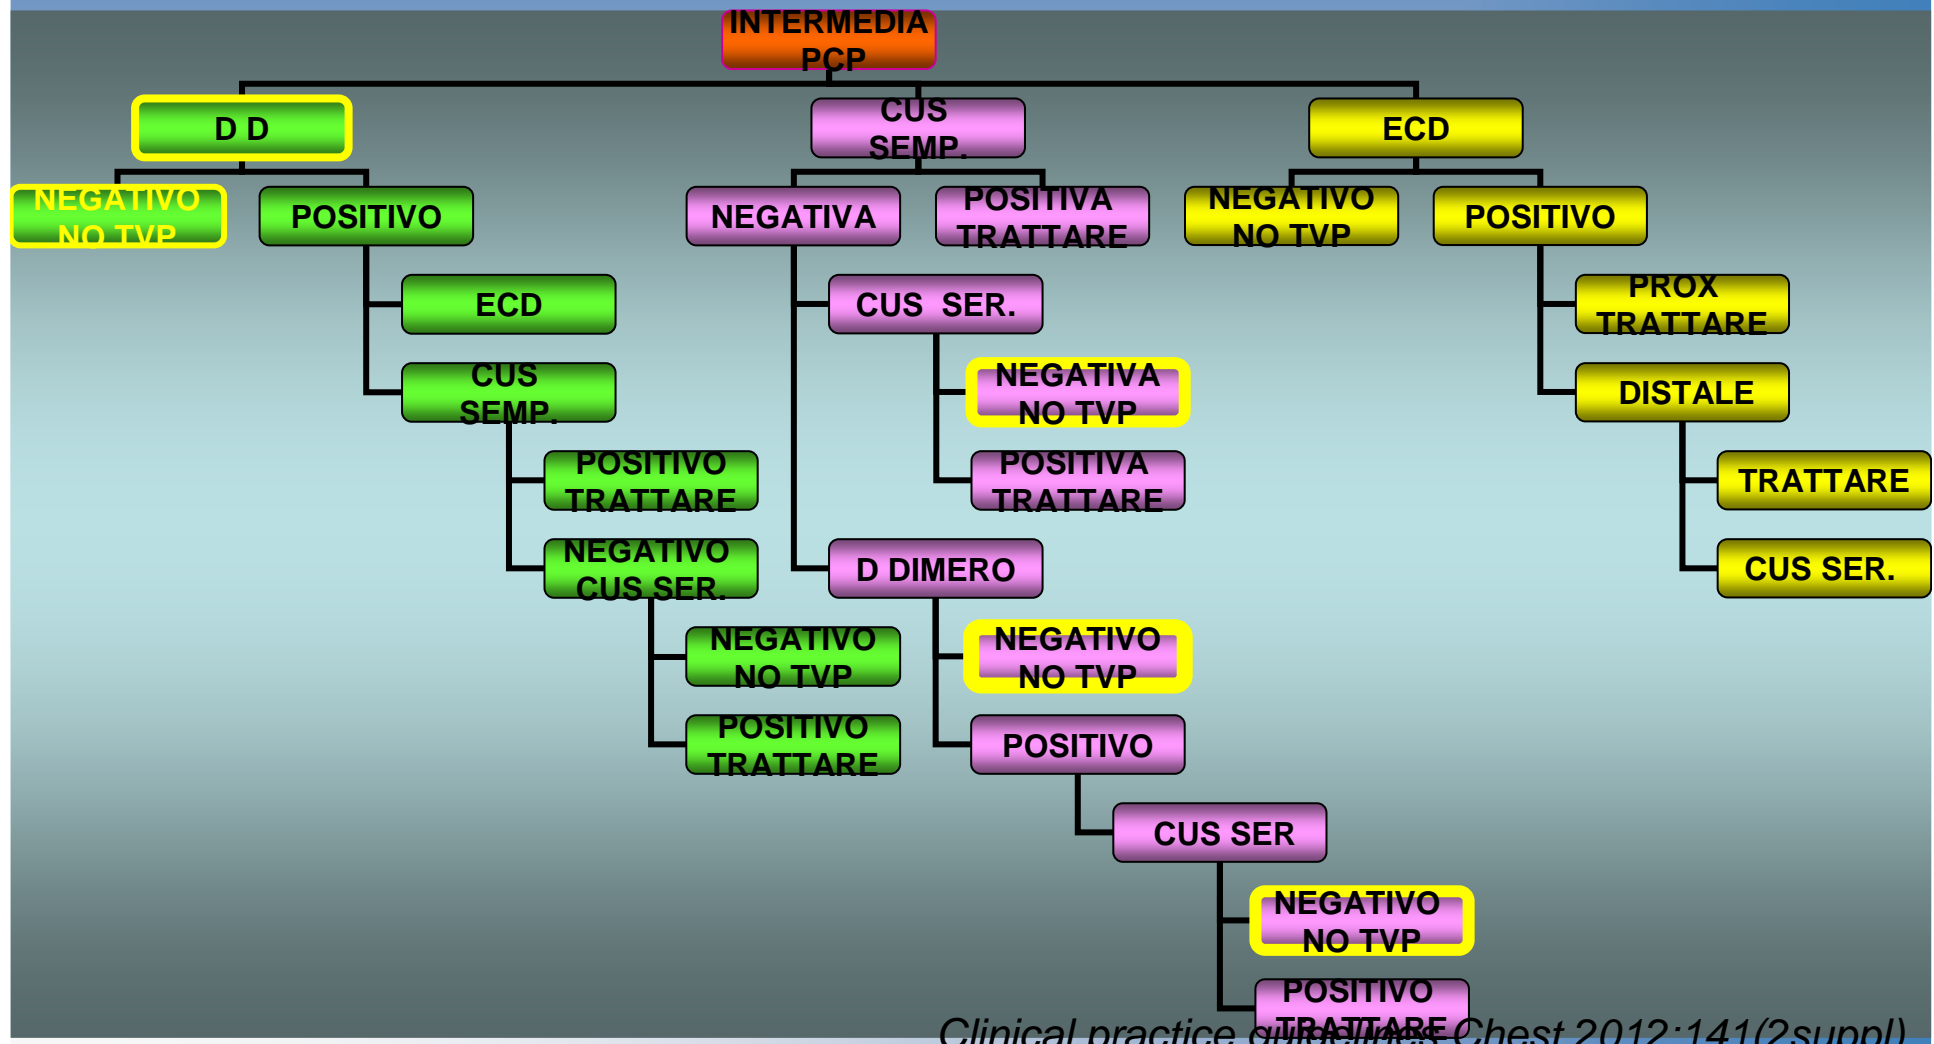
INTERMEDIA PCP

D D

NEGATIVO NO TVP

POSITIVO

ECD

CUS SEMP.

POSITIVO TRATTARE

NEGATIVO CUS SER.

NEGATIVO NO TVP

POSITIVO TRATTARE

CUS SEMP.

NEGATIVA

POSITIVA TRATTARE

CUS SER.

NEGATIVA NO TVP

POSITIVA TRATTARE

D DIMERO

NEGATIVO NO TVP

POSITIVO

CUS SER

NEGATIVO NO TVP

POSITIVO TRATTARE

ECD

NEGATIVO NO TVP

POSITIVO

PROX TRATTARE

DISTALE

TRATTARE

CUS SER.

Clinical practice guidelines Chest 2012;141(2suppl)